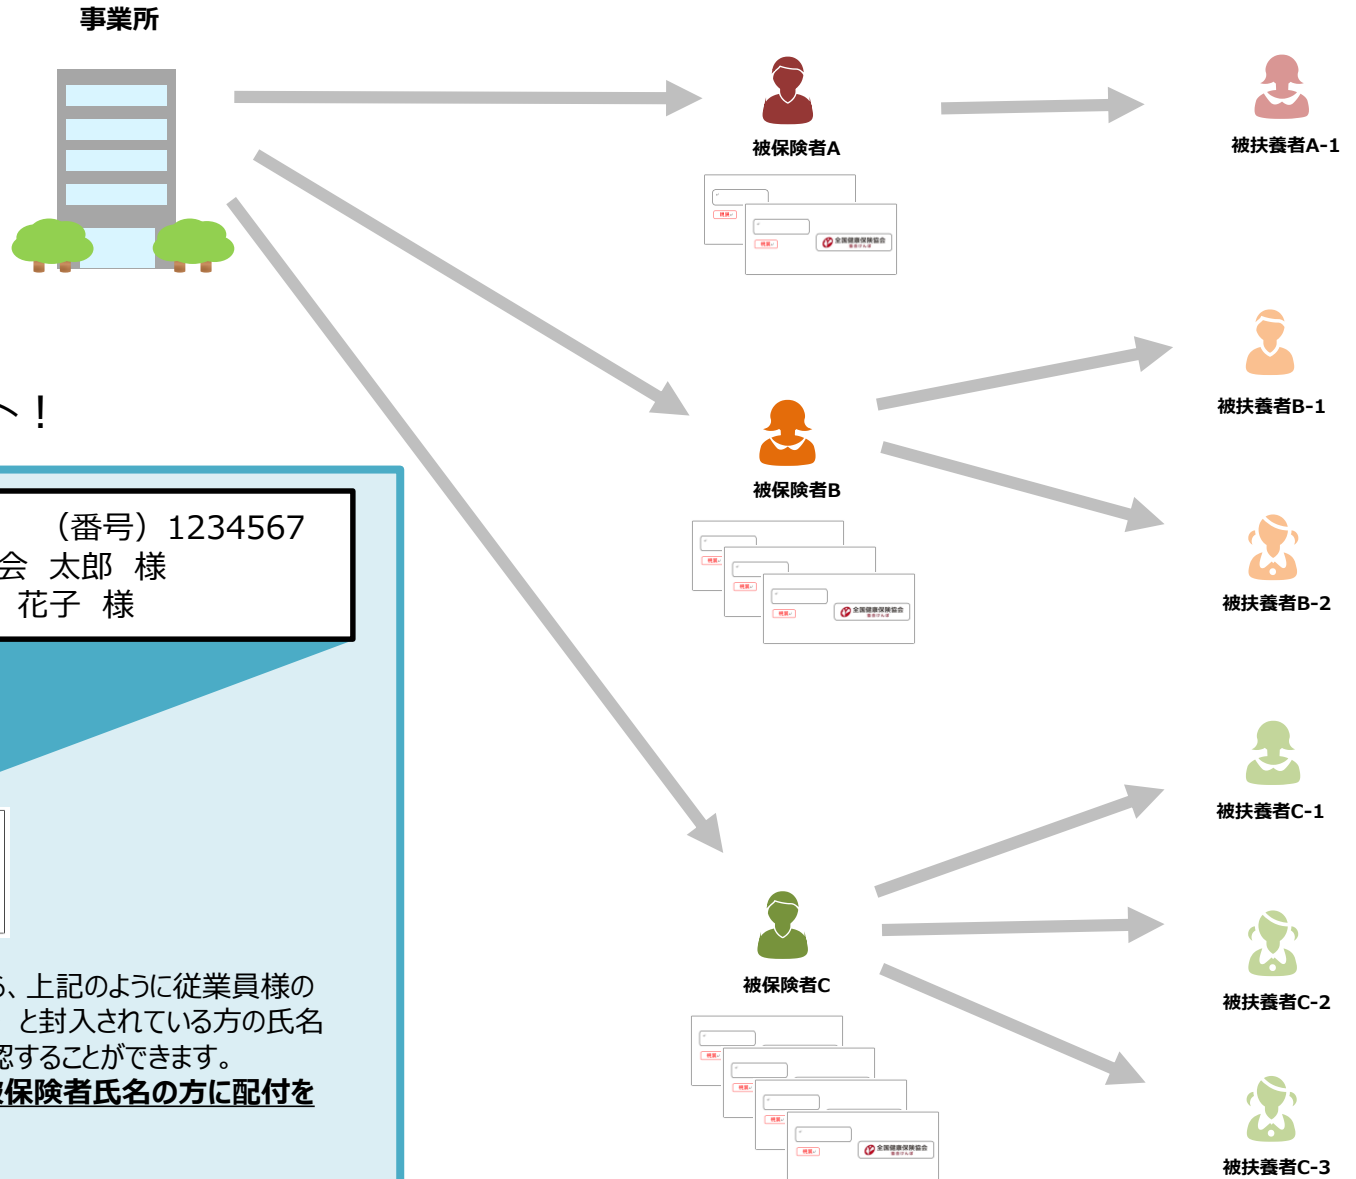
事業所

被保険者A

被扶養者A-1

へ！

（番号）1234567
会　太郎　様
花子　様

被保険者B

被扶養者B-1

被扶養者B-2

被扶養者C-1

被保険者C

被扶養者C-2

被扶養者C-3

ら、上記のように従業員様の
と封入されている方の氏名
認することができます。
被保険者氏名の方に配付を